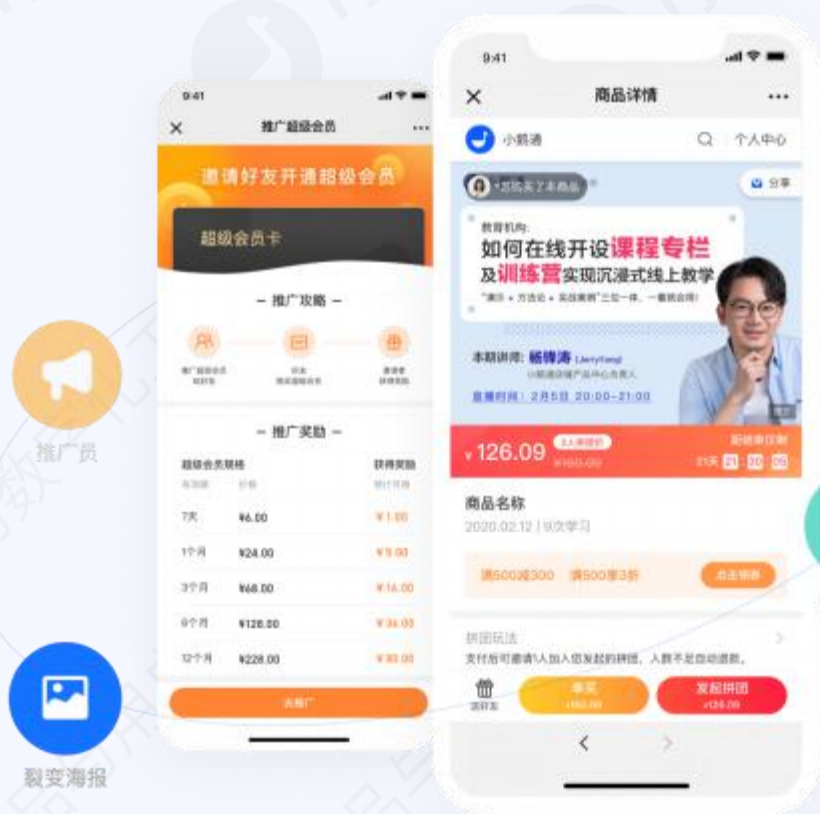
推广员

裂变海报

9:41

推广超级会员

邀请好友开通超级会员

超级会员卡

— 推广攻略 —

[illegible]

— 推广奖励 —

| 超级会员规格 | | 获得奖励 |
|---|---|---|
| 7天 | ¥6.00 | ¥1.00 |
| 1个月 | ¥24.00 | ¥5.00 |
| 3个月 | ¥68.00 | ¥14.00 |
| 6个月 | ¥128.00 | ¥26.00 |
| 12个月 | ¥228.00 | ¥30.00 |

去推广

9:41

商品详情

小鹅通

个人中心

分享

教育机构:

如何在线开设课程专栏

及训练营实现沉浸式线上教学

本期讲师: 杨锋涛

直播时间: 2月5日 20:00-21:00

¥126.09

¥160.00

距结束仅剩

21天 21 30 05

商品名称

2020.02.12 | 9次学习

满500减300 满500享3折

点击领券

拼团玩法

支付后可邀请1人加入您发起的拼团，人数不足自动退款。

单买

发起拼团

¥126.09